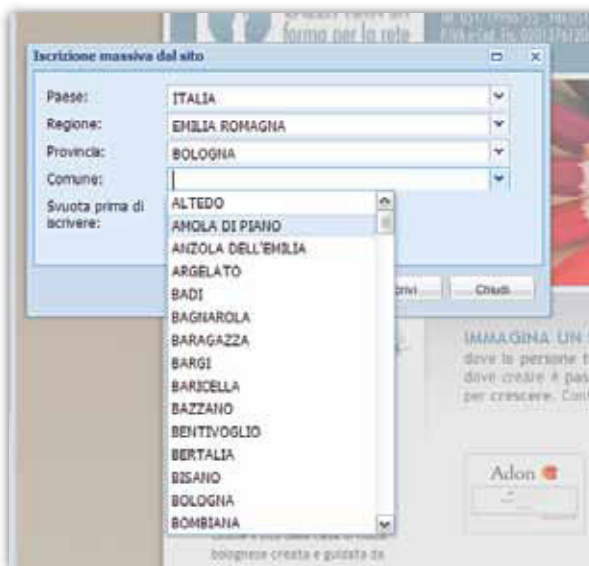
Iscrizione massiva dal sito

Paese: ITALIA

Regione: EMILIA ROMAGNA

Provincia: BOLOGNA

Comune:

Svuota prima di iscrivere:

ALTEDO
AMOLA DI PIANO
ANZOLA DELL'EMILIA
ARGELATO
BADI
BAGNAROLA
BARAGAZZA
BARGI
BARICELLA
BAZZANO
BENTIVOGLIO
BERTALIA
BISANO
BOLOGNA
BOMBIANA

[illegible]rivi

Chiudi

forma per la rete

IMMAGINA UN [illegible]
dove le persone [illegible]
dove creare il pas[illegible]
per crescere. Con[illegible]

Adon

bolognese creata e guidata da